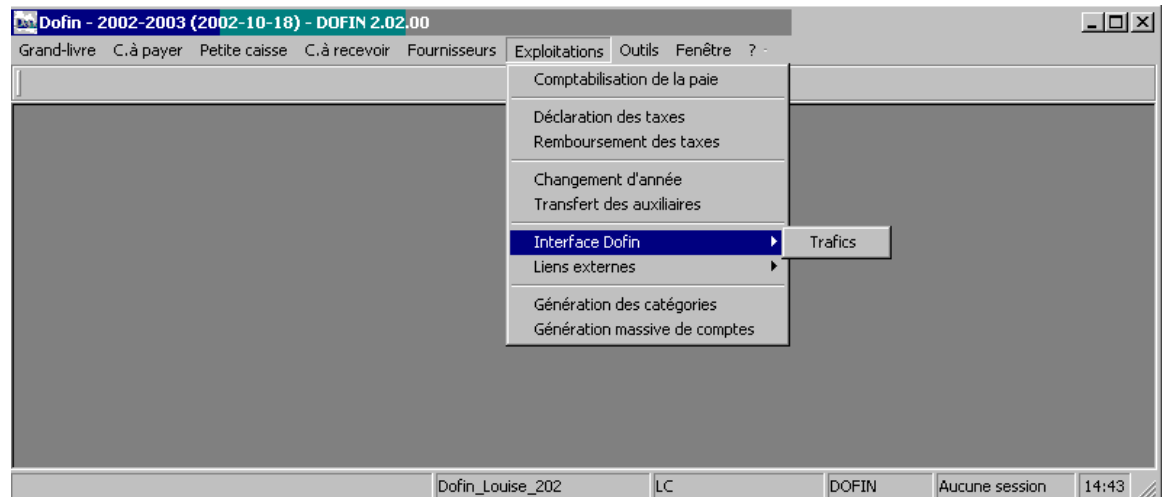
Dofin - 2002-2003 (2002-10-18) - DOFIN 2.02.00

Grand-livre C.à payer Petite caisse C.à recevoir Fournisseurs Exploitations Outils Fenêtre ?

Comptabilisation de la paie

Déclaration des taxes
Remboursement des taxes

Changement d'année
Transfert des auxiliaires

Interface Dofin
Liens externes

Trafics

Génération des catégories
Génération massive de comptes

Dofin_Louise_202 LC DOFIN Aucune session 14:43